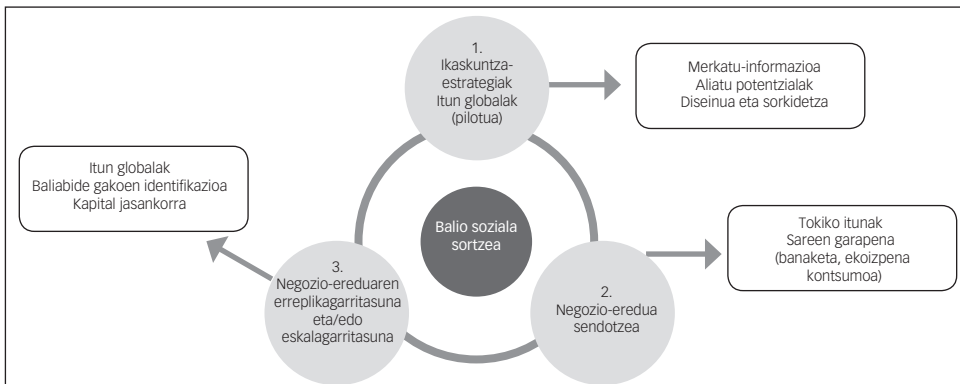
1.
Ikaskuntza-estrategiak
Itun globalak
(pilotua)

Merkatu-informazioa
Aliatu potentzialak
Diseinua eta sorkidetza

Itun globalak
Baliabide gakoen identifikazioa
Kapital jasankorra

Balio soziala sortzea

Tokiko itunak
Sareen garapena
(banaketa, ekoizpena
kontsumoa)

3.
Negozio-ereduaren
erreplikagarritasuna
eta/edo
eskalagarritasuna

2.
Negozio-eredua
sendotzea